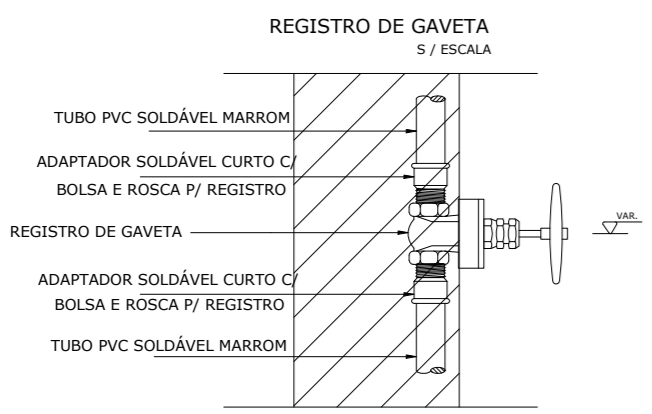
REGISTRO DE GAVETA
S / ESCALA

TUBO PVC SOLDÁVEL MARROM

ADAPTADOR SOLDÁVEL CURTO C/ BOLSA E ROSCA P/ REGISTRO

REGISTRO DE GAVETA

VAR.

ADAPTADOR SOLDÁVEL CURTO C/ BOLSA E ROSCA P/ REGISTRO

TUBO PVC SOLDÁVEL MARROM